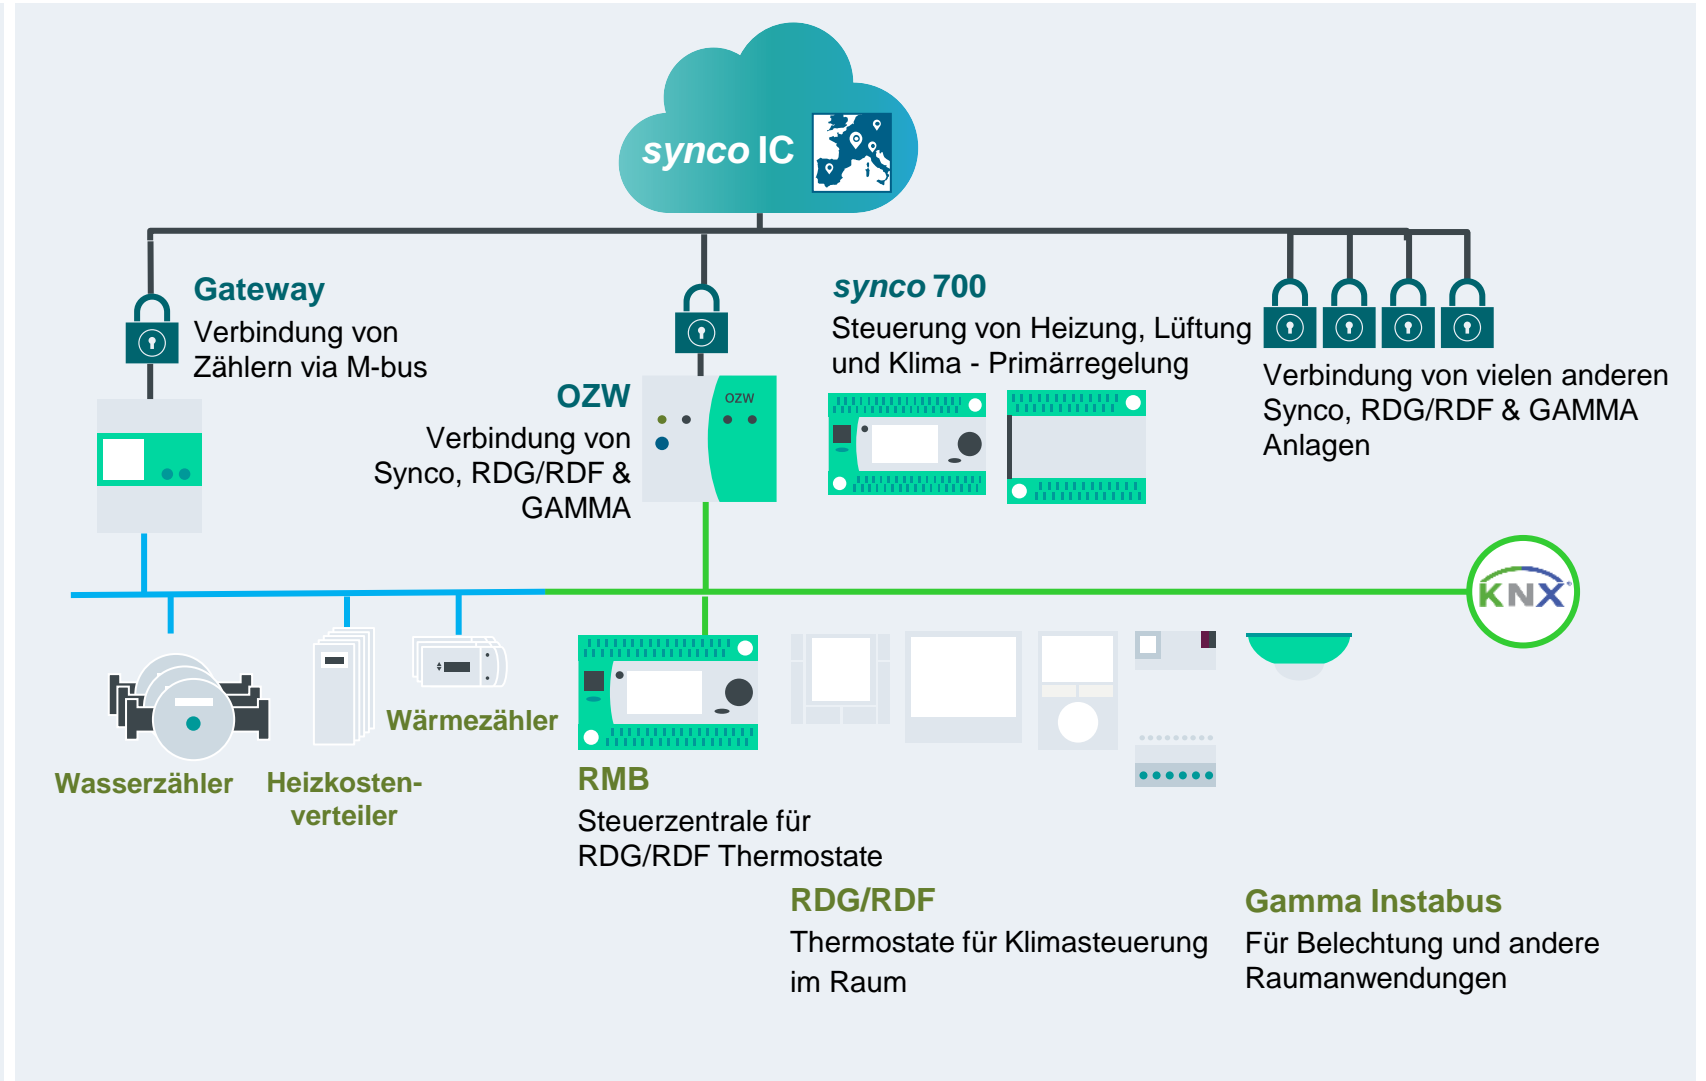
synco IC

Gateway
Verbindung von Zählern via M-bus

OZW
Verbindung von Synco, RDG/RDF & GAMMA

OZW

synco 700
Steuerung von Heizung, Lüftung und Klima - Primärregelung

Verbindung von vielen anderen Synco, RDG/RDF & GAMMA Anlagen

KNX

Wärmezähler

Wasserzähler

Heizkostenverteiler

RMB
Steuerzentrale für RDG/RDF Thermostate

RDG/RDF
Thermostate für Klimasteuerung im Raum

Gamma Instabus
Für Belechtung und andere Raumanwendungen